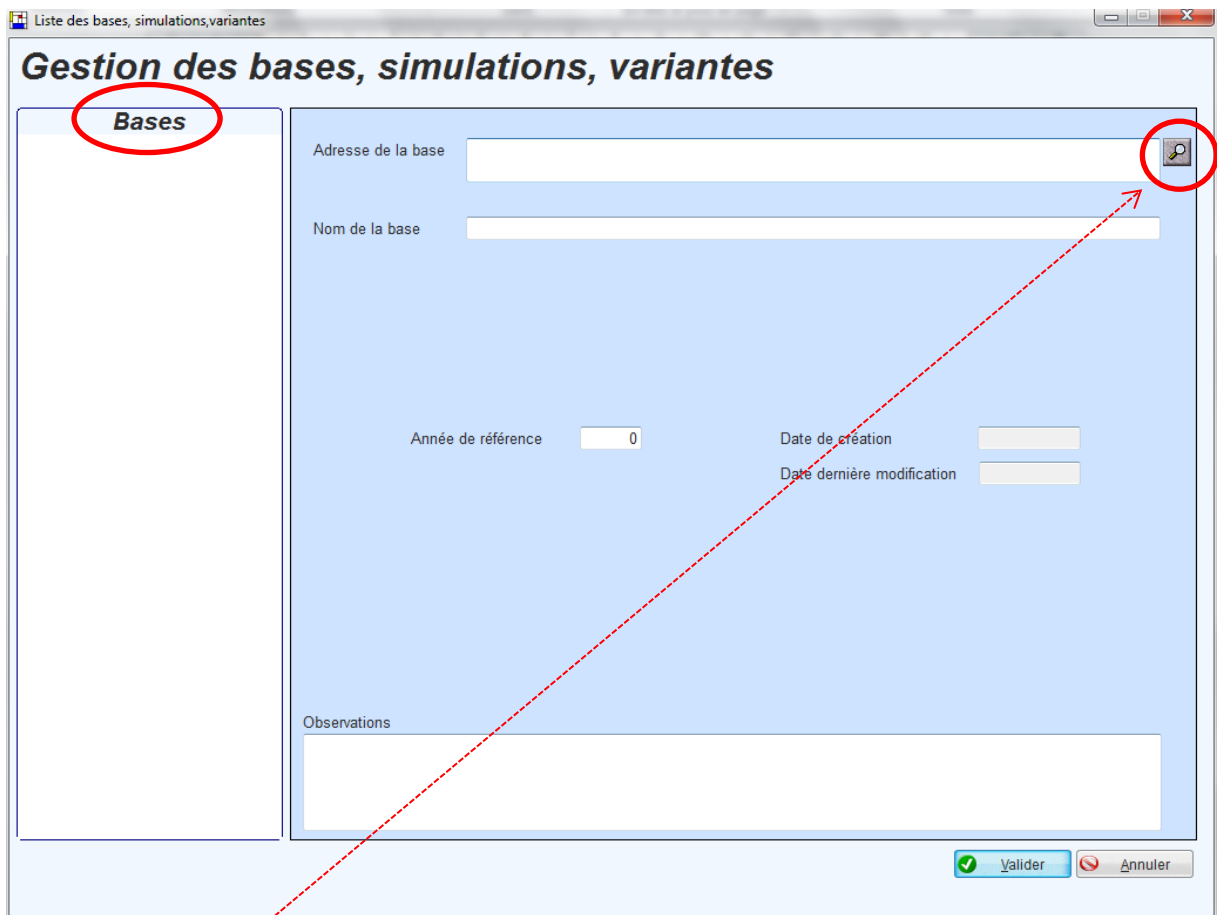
Liste des bases, simulations,variantes

Gestion des bases, simulations, variantes

Bases

Adresse de la base

Nom de la base

Année de référence 0

Date de création

Date dernière modification

Observations

Valider

Annuler